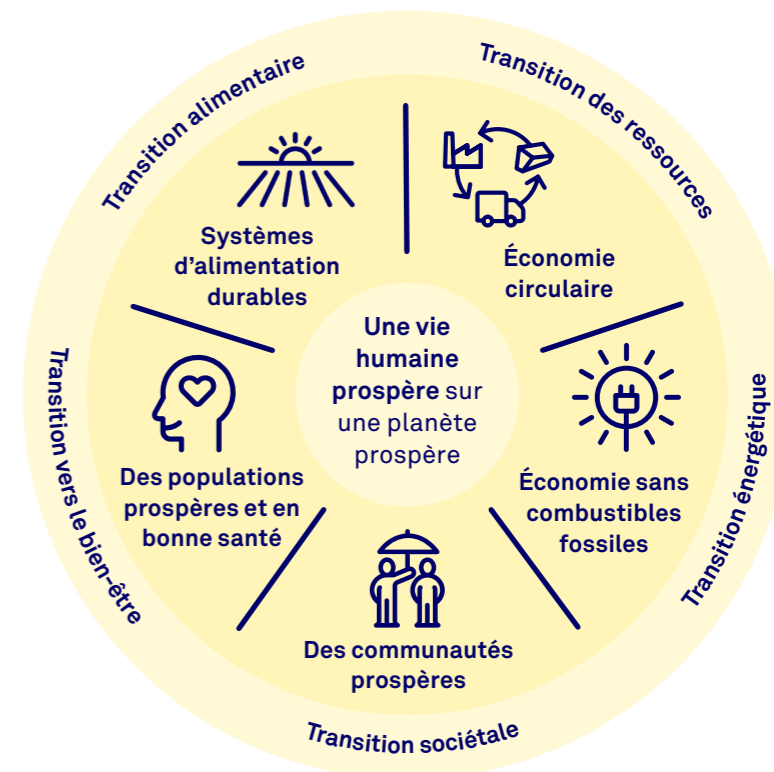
Transition alimentaire

Transition des ressources

Systèmes d'alimentation durables

Économie circulaire

Une vie humaine prospère sur une planète prospère

Transition vers le bien-être

Des populations prospères et en bonne santé

Économie sans combustibles fossiles

Transition énergétique

Des communautés prospères

Transition sociétale